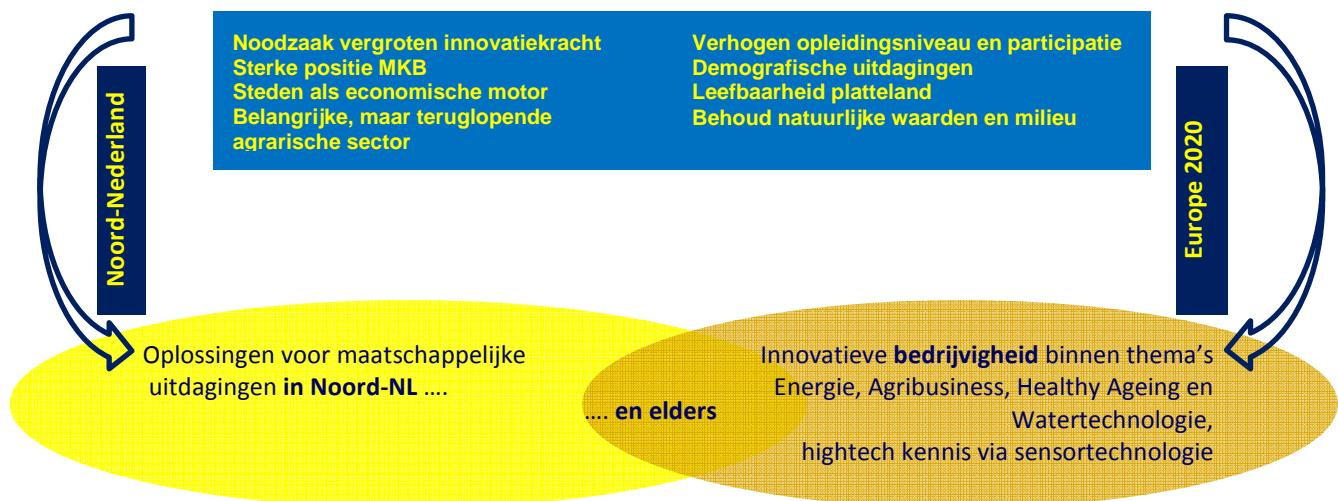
Noodzaak vergroten innovatiekracht
Sterke positie MKB
Steden als economische motor
Belangrijke, maar teruglopende agrarische sector

Verhogen opleidingsniveau en participatie
Demografische uitdagingen
Leefbaarheid platteland
Behoud natuurlijke waarden en milieu

Noord-Nederland

Europe 2020

Oplossingen voor maatschappelijke uitdagingen **in Noord-NL** ….

…. **en elders**

Innovatieve **bedrijvigheid** binnen thema's Energie, Agribusiness, Healthy Ageing en Watertechnologie, hightech kennis via sensortechnologie